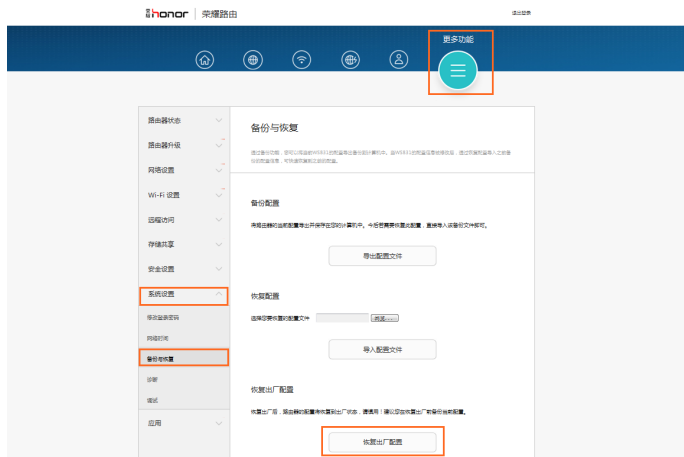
荣耀 honor | 荣耀路由

退出登录

更多功能

路由器状态

路由器升级

网络设置

Wi-Fi 设置

远程访问

存储共享

安全设置

系统设置

修改登录密码

网络时间

备份与恢复

诊断

重启

应用

备份与恢复

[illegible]

备份配置

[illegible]

导出配置文件

恢复配置

选择您要恢复的配置文件 浏览...

导入配置文件

恢复出厂配置

恢复出厂后，路由器的配置将恢复到出厂状态，请谨慎！建议您恢复出厂前备份当前配置。

恢复出厂配置